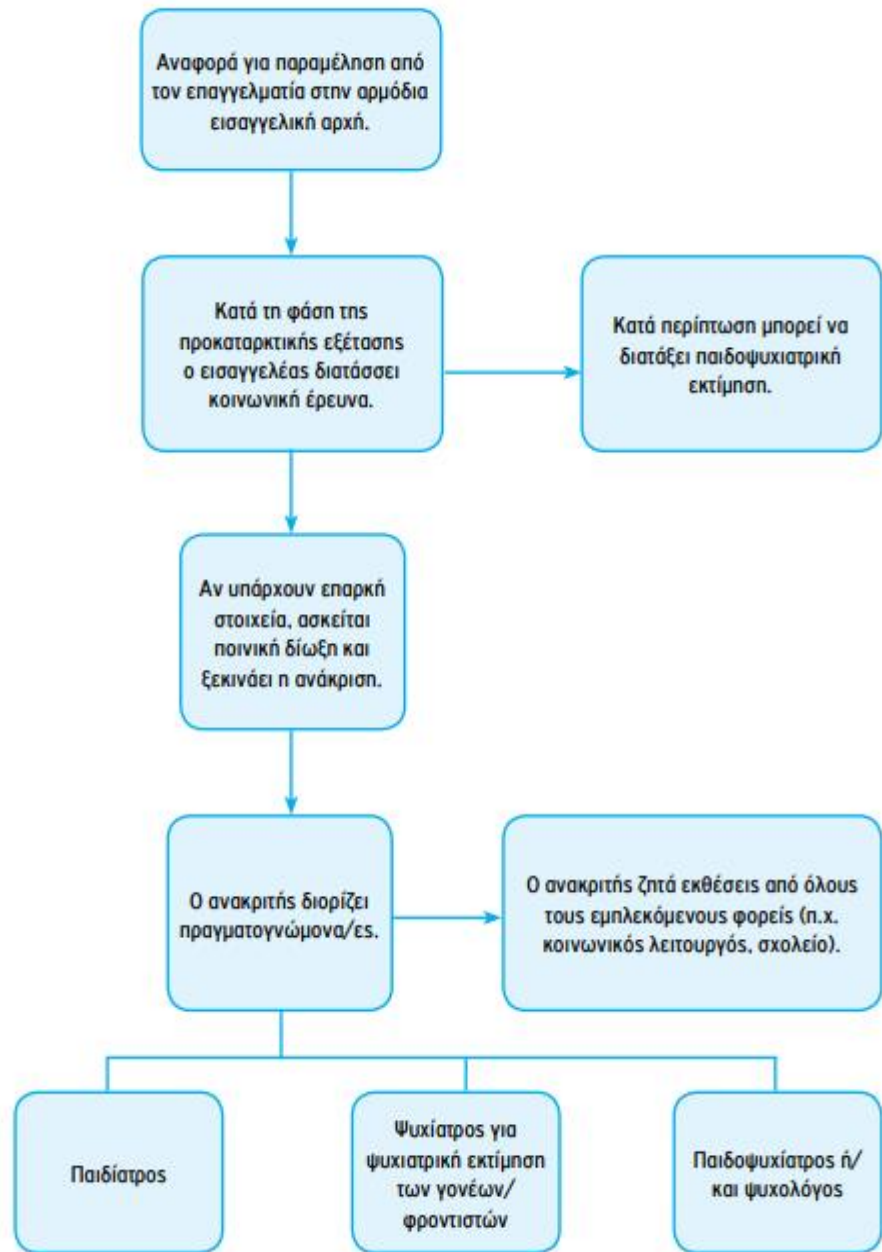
Αναφορά για παραμέληση από τον επαγγελματία στην αρμόδια εισαγγελική αρχή.

Κατά τη φάση της προκαταρκτικής εξέτασης ο εισαγγελέας διατάσσει κοινωνική έρευνα.

Κατά περίπτωση μπορεί να διατάξει παιδοψυχιατρική εκτίμηση.

Αν υπάρχουν επαρκή στοιχεία, ασκείται ποινική δίωξη και ξεκινάει η ανάκριση.

Ο ανακριτής διορίζει πραγματογνώμονα/ες.

Ο ανακριτής ζητά εκθέσεις από όλους τους εμπλεκόμενους φορείς (π.χ. κοινωνικός λειτουργός, σχολείο).

Παιδίατρος

Ψυχίατρος για ψυχιατρική εκτίμηση των γονέων/ φροντιστών

Παιδοψυχίατρος ή/ και ψυχολόγος